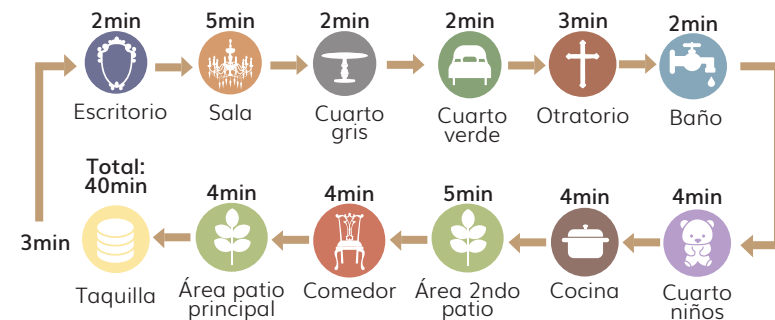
2min
Escritorio

5min
Sala

2min
Cuarto gris

2min
Cuarto verde

3min
Otratorio

2min
Baño

4min
Cuarto niños

4min
Cocina

5min
Área 2ndo patio

4min
Comedor

4min
Área patio principal

Total: 40min
Taquilla

3min